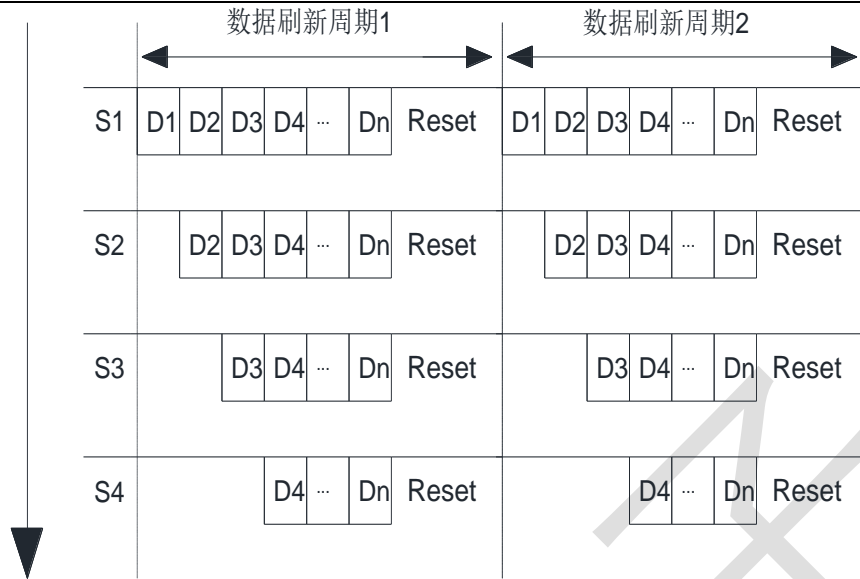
数据刷新周期1

数据刷新周期2

| | | | | | | | | | | | | | |
|---|---|---|---|---|---|---|---|---|---|---|---|---|---|
| S1 | D1 | D2 | D3 | D4 | ··· | Dn | Reset | D1 | D2 | D3 | D4 | ··· | Dn | Reset |
| S2 | | D2 | D3 | D4 | ··· | Dn | Reset | | D2 | D3 | D4 | ··· | Dn | Reset |
| S3 | | | D3 | D4 | ··· | Dn | Reset | | | D3 | D4 | ··· | Dn | Reset |
| S4 | | | | D4 | ··· | Dn | Reset | | | | D4 | ··· | Dn | Reset |